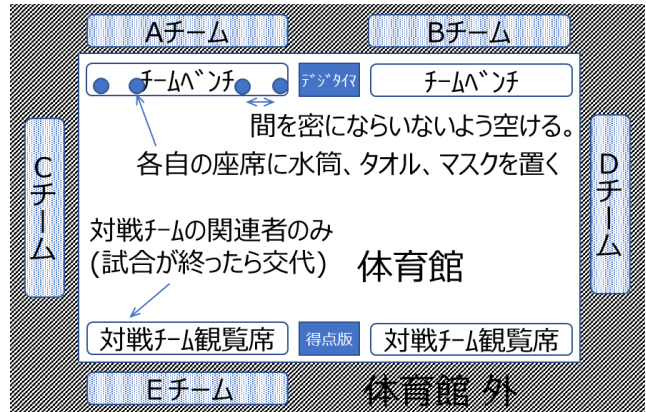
Aチーム

Bチーム

チームベンチ

デジタイマ

チームベンチ

間を密にならいないよう空ける。

各自の座席に水筒、タオル、マスクを置く

Cチーム

Dチーム

対戦チームの関連者のみ
(試合が終ったら交代)

体育館

対戦チーム観覧席

得点版

対戦チーム観覧席

Eチーム

体育館 外